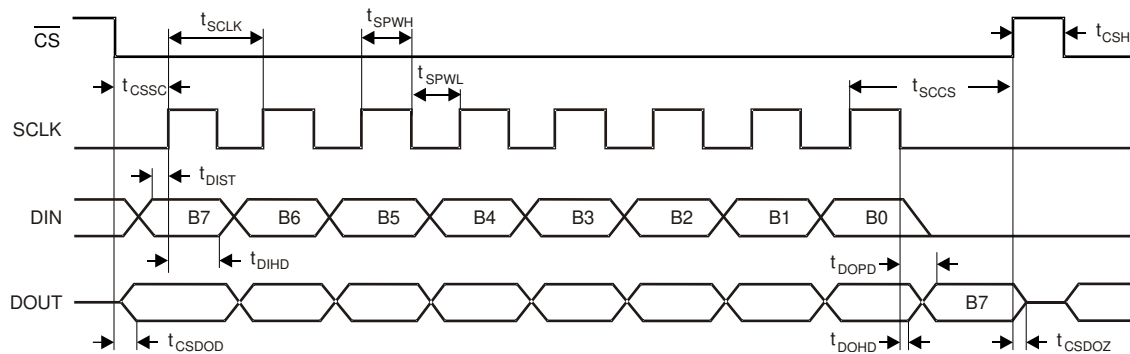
$\overline{CS}$

$t_{SCLK}$

$t_{SPWH}$

$t_{CSH}$

$t_{CSSC}$

$t_{SPWL}$

$t_{SCCS}$

SCLK

$t_{DIST}$

DIN

B7 B6 B5 B4 B3 B2 B1 B0

$t_{DIHD}$

$t_{DOPD}$

DOUT

B7

$t_{CSDOD}$

$t_{DOHD}$

$t_{CSDOZ}$